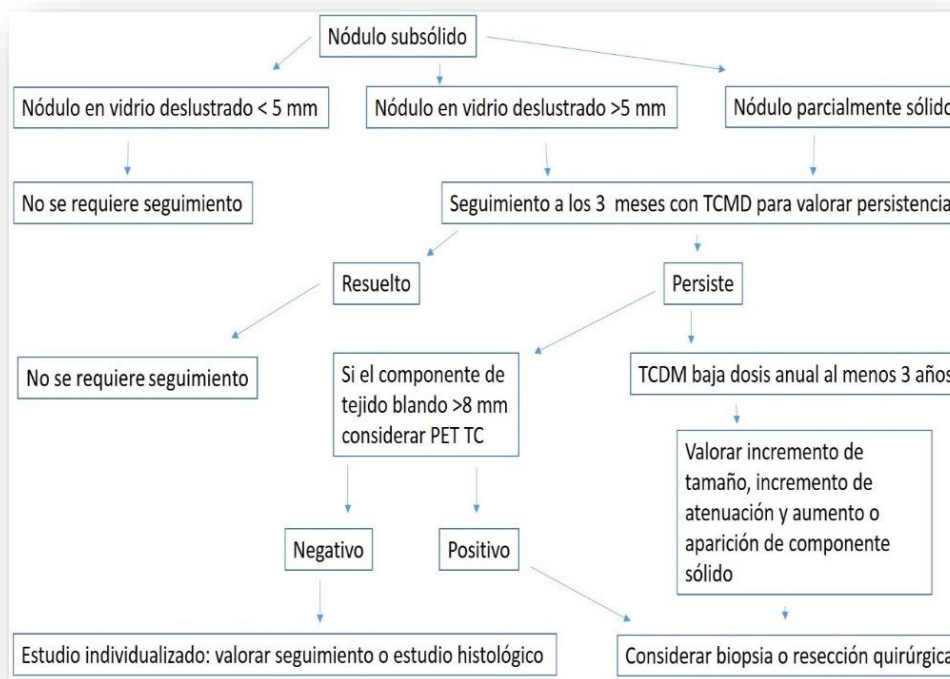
Nódulo subsólido

Nódulo en vidrio deslustrado < 5 mm

Nódulo en vidrio deslustrado >5 mm

Nódulo parcialmente sólido

No se requiere seguimiento

Seguimiento a los 3 meses con TCMD para valorar persistencia

Resuelto

Persiste

No se requiere seguimiento

Si el componente de tejido blando >8 mm considerar PET TC

TCDM baja dosis anual al menos 3 años

Valorar incremento de tamaño, incremento de atenuación y aumento o aparición de componente sólido

Negativo

Positivo

Estudio individualizado: valorar seguimiento o estudio histológico

Considerar biopsia o resección quirúrgica